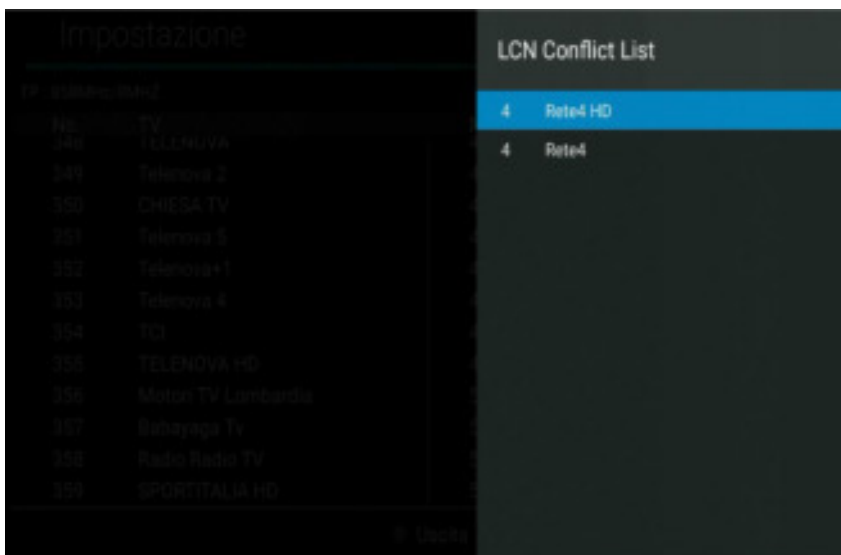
Impostazione

TP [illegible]

N. TV

348 TELENOVA

349 Telenova 2

350 CHIESA TV

351 Telenova 3

352 Telenova+1

353 Telenova 4

354 TCI

355 TELENOVA HD

356 Motori TV Lombardia

357 Babayaga Tv

358 Radio Radio TV

359 SPORTITALIA HD

Uscita

LCN Conflict List

4 Rete4 HD

4 Rete4